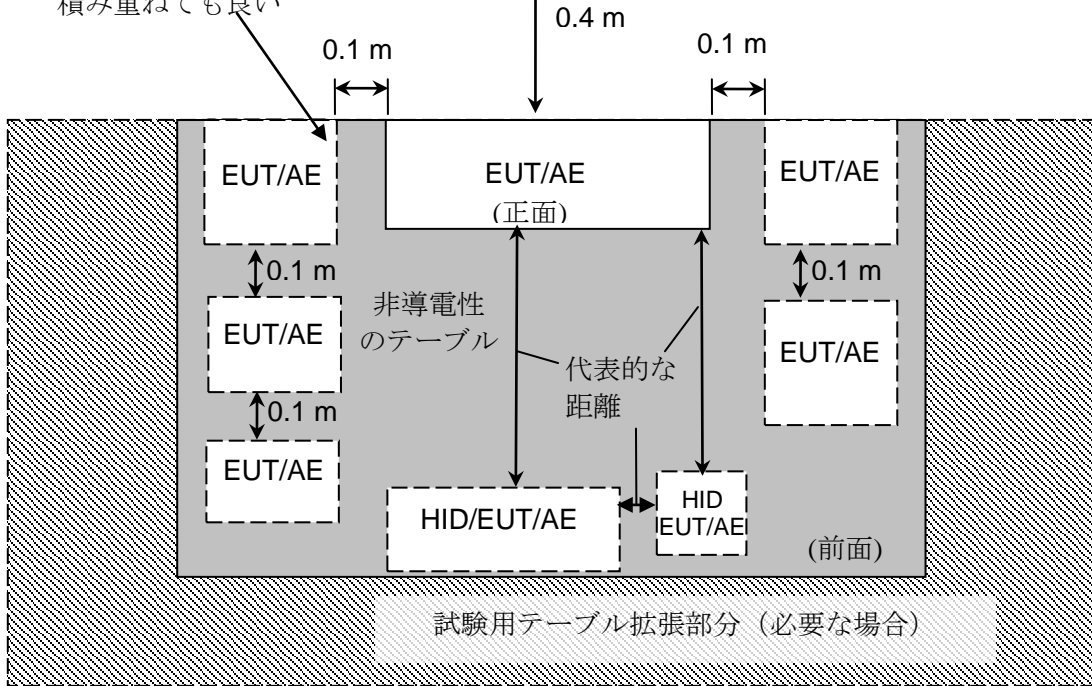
積み重ねても良い

0.4 m

0.1 m

0.1 m

EUT/AE

EUT/AE
(正面)

EUT/AE

0.1 m

0.1 m

非導電性のテーブル

EUT/AE

EUT/AE

代表的な距離

0.1 m

EUT/AE

HID/EUT/AE

HID
EUT/AE

(前面)

試験用テーブル拡張部分（必要な場合）